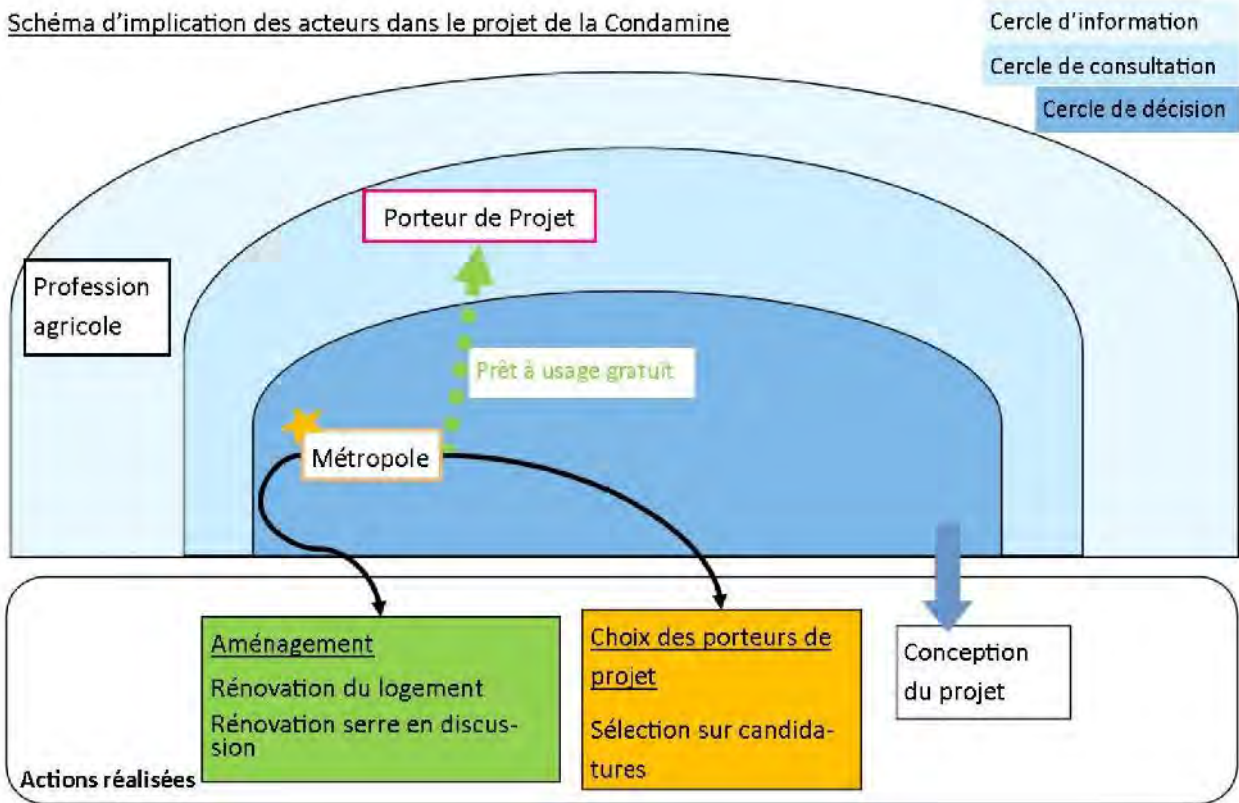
Schéma d'implication des acteurs dans le projet de la Condamine

Cercle d'information
Cercle de consultation
Cercle de décision

Porteur de Projet

Profession agricole

Prêt à usage gratuit

Métropole

Aménagement
Rénovation du logement
Rénovation serre en discussion

Choix des porteurs de projet
Sélection sur candidatures

Conception du projet

Actions réalisées